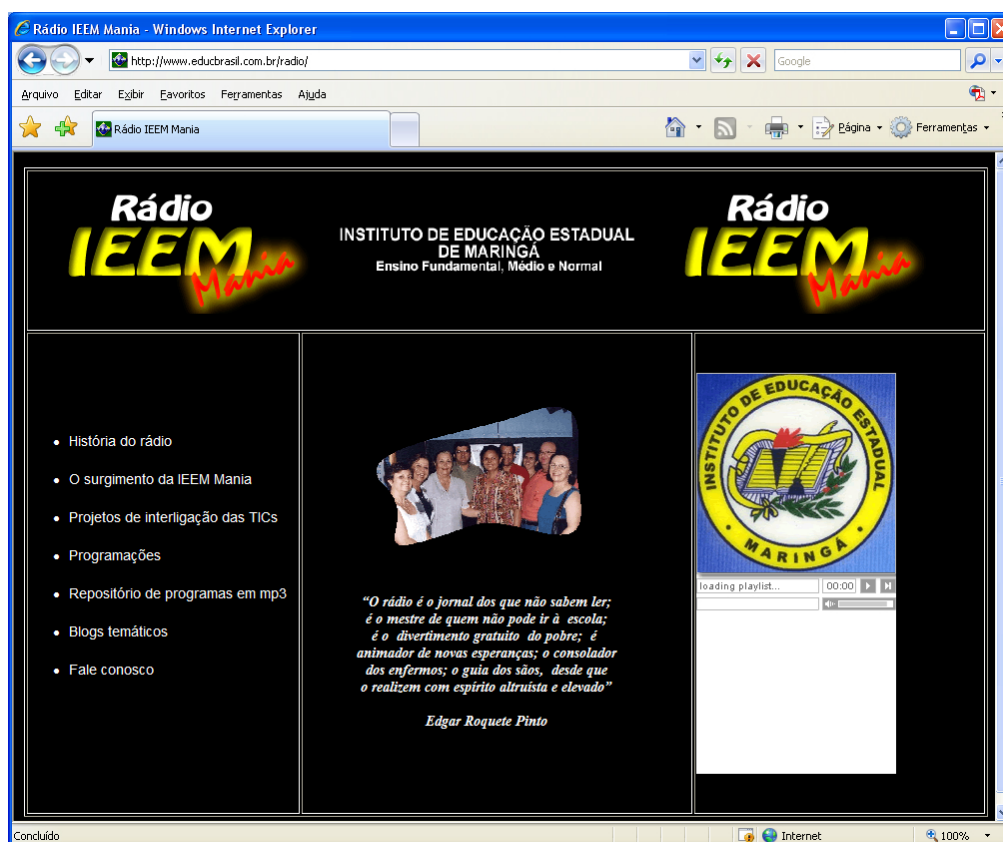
Rádio IEEM Mania - Windows Internet Explorer

http://www.educbrasil.com.br/radio/

Google

Arquivo Editar Exibir Favoritos Ferramentas Ajuda

Rádio IEEM Mania

Página Ferramentas

Rádio IEEM Mania

INSTITUTO DE EDUCAÇÃO ESTADUAL DE MARINGÁ
Ensino Fundamental, Médio e Normal

Rádio IEEM Mania

- História do rádio
- O surgimento da IEEM Mania
- Projetos de interligação das TICs
- Programações
- Repositório de programas em mp3
- Blogs temáticos
- Fale conosco

"O rádio é o jornal dos que não sabem ler; é o mestre de quem não pode ir à escola; é o divertimento gratuito do pobre; é animador de novas esperanças; o consolador dos enfermos; o guia dos sãos, desde que o realizem com espírito altruísta e elevado"

Edgar Roquete Pinto

INSTITUTO DE EDUCAÇÃO ESTADUAL
MARINGÁ

loading playlist... 00:00

Concluído

Internet

100%